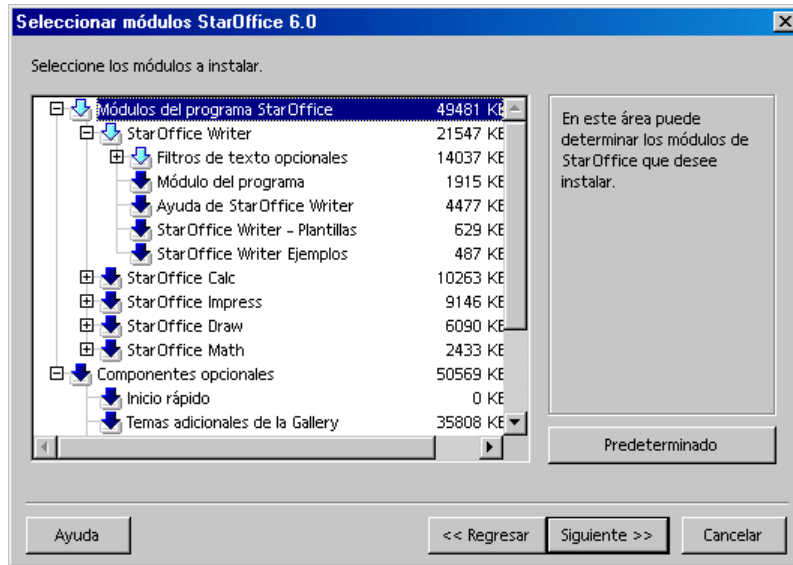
Seleccionar módulos StarOffice 6.0

Seleccione los módulos a instalar.

| | |
|---|---|
| Módulos del programa StarOffice | 49481 KB |
| StarOffice Writer | 21547 KB |
| Filtros de texto opcionales | 14037 KB |
| Módulo del programa | 1915 KB |
| Ayuda de StarOffice Writer | 4477 KB |
| StarOffice Writer - Plantillas | 629 KB |
| StarOffice Writer Ejemplos | 487 KB |
| StarOffice Calc | 10263 KB |
| StarOffice Impress | 9146 KB |
| StarOffice Draw | 6090 KB |
| StarOffice Math | 2433 KB |
| Componentes opcionales | 50569 KB |
| Inicio rápido | 0 KB |
| Temas adicionales de la Gallery | 35808 KB |

En este área puede determinar los módulos de StarOffice que desee instalar.

Predeterminado

Ayuda

<< Regresar

Siguiente >>

Cancelar